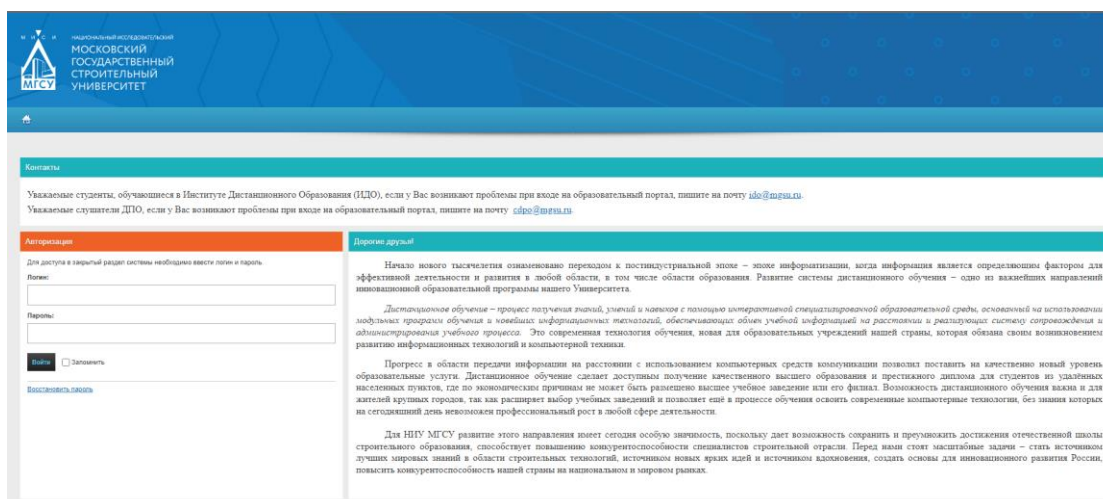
Н И С И НАЦИОНАЛЬНЫЙ ИССЛЕДОВАТЕЛЬСКИЙ
МОСКОВСКИЙ
ГОСУДАРСТВЕННЫЙ
СТРОИТЕЛЬНЫЙ
УНИВЕРСИТЕТ
МГСУ

Контакты

Уважаемые студенты, обучающиеся в Институте Дистанционного Образования (ИДО), если у Вас возникают проблемы при входе на образовательный портал, пишите на почту ido@mgsu.ru.
Уважаемые слушатели ДПО, если у Вас возникают проблемы при входе на образовательный портал, пишите на почту cdpo@mgsu.ru.

Авторизация

Для доступа в закрытый раздел системы необходимо ввести логин и пароль

Логин:

Пароль:

Войти
Запомнить

Восстановить пароль

Дорогие друзья!

Начало нового тысячелетия ознаменовано переходом к постиндустриальной эпохе – эпохе информатизации, когда информация является определяющим фактором для эффективной деятельности и развития в любой области, в том числе области образования. Развитие системы дистанционного обучения – одно из важнейших направлений инновационной образовательной программы нашего Университета.

Дистанционное обучение – процесс получения знаний, умений и навыков с помощью интерактивной специализированной образовательной среды, основанный на использовании модульных программ обучения и новейших информационных технологий, обеспечивающих обмен учебной информацией на расстоянии и реализующих систему сопровождения и администрирования учебного процесса. Это современная технология обучения, новая для образовательных учреждений нашей страны, которая обязана своим возникновением развитию информационных технологий и компьютерной техники.

Прогресс в области передачи информации на расстоянии с использованием компьютерных средств коммуникации позволил поставить на качественно новый уровень образовательные услуги. Дистанционное обучение сделает доступным получение качественного высшего образования и престижного диплома для студентов из удалённых населенных пунктов, где по экономическим причинам не может быть размещено высшее учебное заведение или его филиал. Возможность дистанционного обучения важна и для жителей крупных городов, так как расширяет выбор учебных заведений и позволяет ещё в процессе обучения освоить современные компьютерные технологии, без знания которых на сегодняшний день невозможен профессиональный рост в любой сфере деятельности.

Для НИУ МГСУ развитие этого направления имеет сегодня особую значимость, поскольку дает возможность сохранить и преумножить достижения отечественной школы строительного образования, способствует повышению конкурентоспособности специалистов строительной отрасли. Перед нами стоят масштабные задачи – стать источником лучших мировых знаний в области строительных технологий, источником новых ярких идей и источником вдохновения, создать основы для инновационного развития России, повысить конкурентоспособность нашей страны на национальном и мировом рынках.